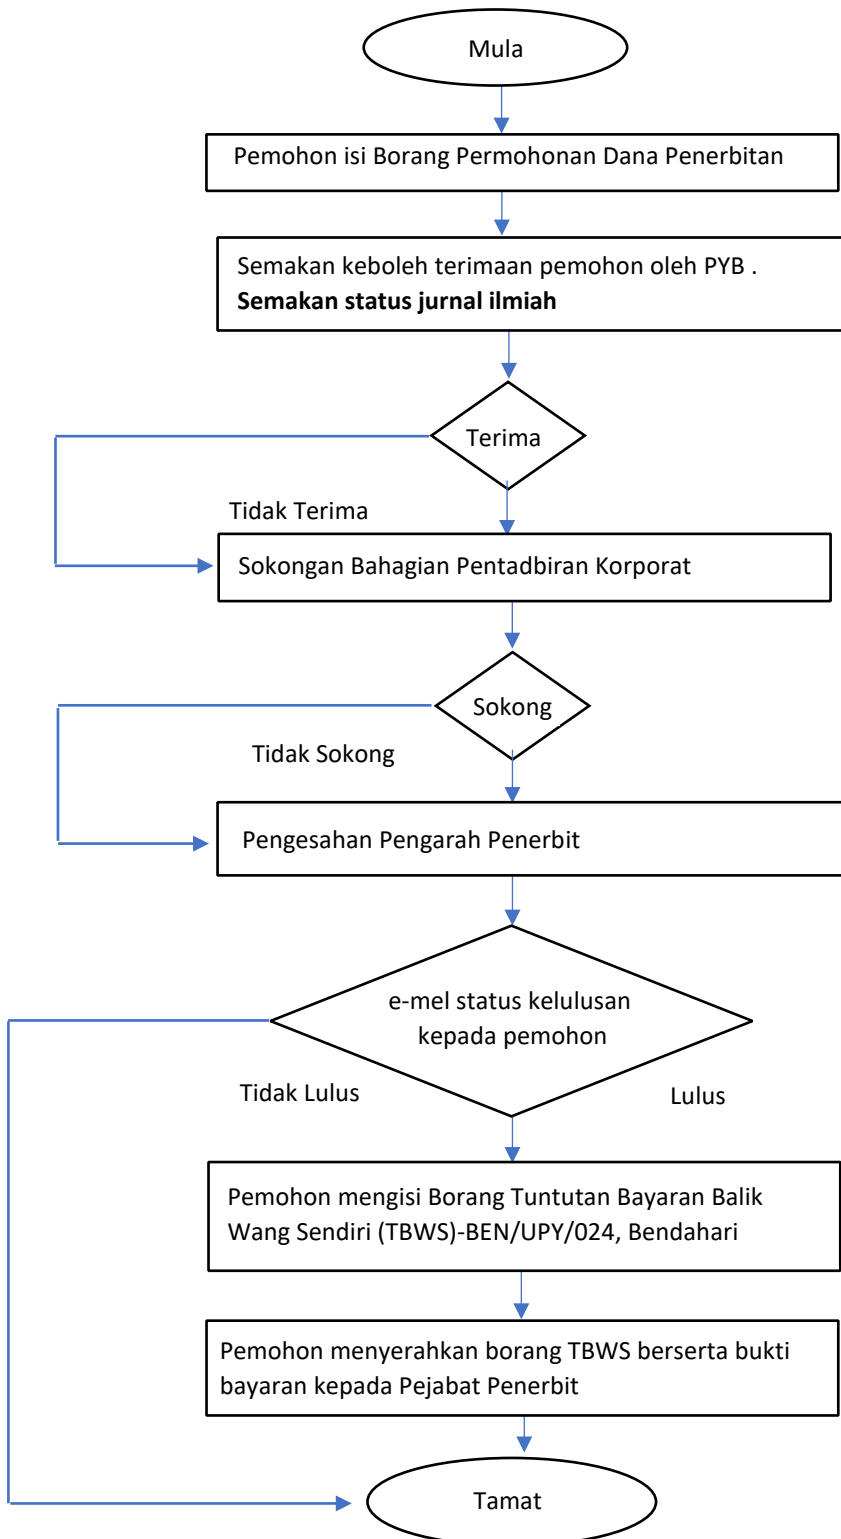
Mula

Pemohon isi Borang Permohonan Dana Penerbitan

Semakan keboleh terimaan pemohon oleh PYB .
**Semakan status jurnal ilmiah**

Terima

Tidak Terima

Sokongan Bahagian Pentadbiran Korporat

Sokong

Tidak Sokong

Pengesahan Pengarah Penerbit

e-mel status kelulusan kepada pemohon

Tidak Lulus

Lulus

Pemohon mengisi Borang Tuntutan Bayaran Balik Wang Sendiri (TBWS)-BEN/UPY/024, Bendahari

Pemohon menyerahkan borang TBWS berserta bukti bayaran kepada Pejabat Penerbit

Tamat